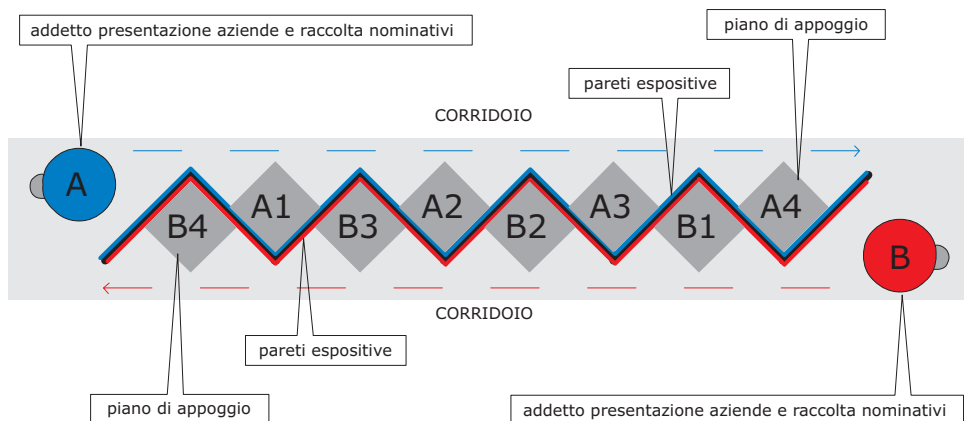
addetto presentazione aziende e raccolta nominativi

piano di appoggio

pareti espositive

CORRIDOIO

A

A1 A2 A3 A4

B4 B3 B2 B1

B

CORRIDOIO

pareti espositive

piano di appoggio

addetto presentazione aziende e raccolta nominativi